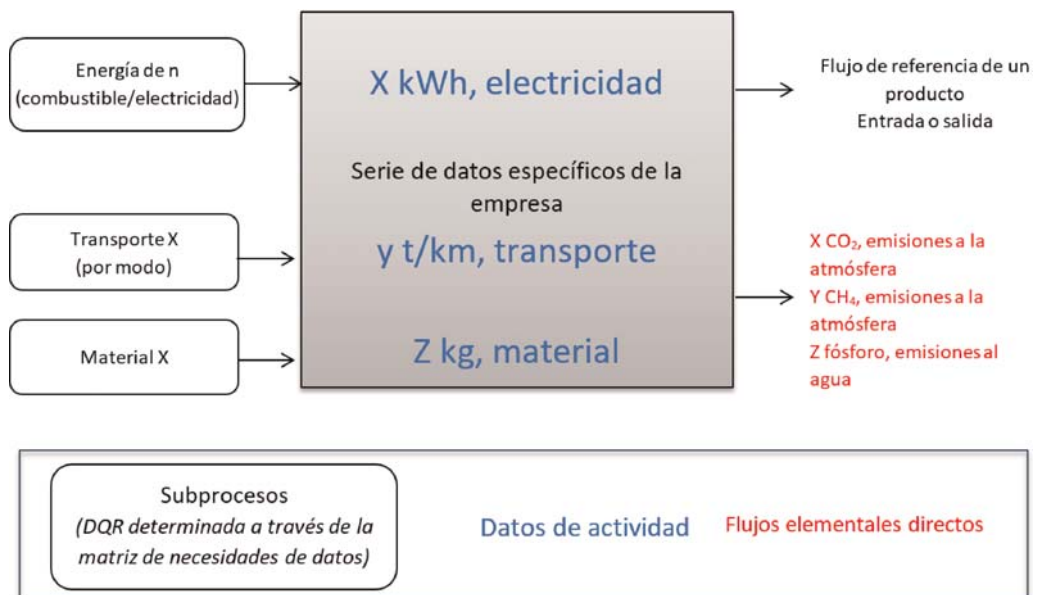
Energía de n (combustible/electricidad)

Transporte X (por modo)

Material X

X kWh, electricidad

Serie de datos específicos de la empresa

y t/km, transporte

Z kg, material

Flujo de referencia de un producto
Entrada o salida

X $CO_2$, emisiones a la atmósfera
Y $CH_4$, emisiones a la atmósfera
Z fósforo, emisiones al agua

Subprocesos
(DQR determinada a través de la matriz de necesidades de datos)

Datos de actividad

Flujos elementales directos